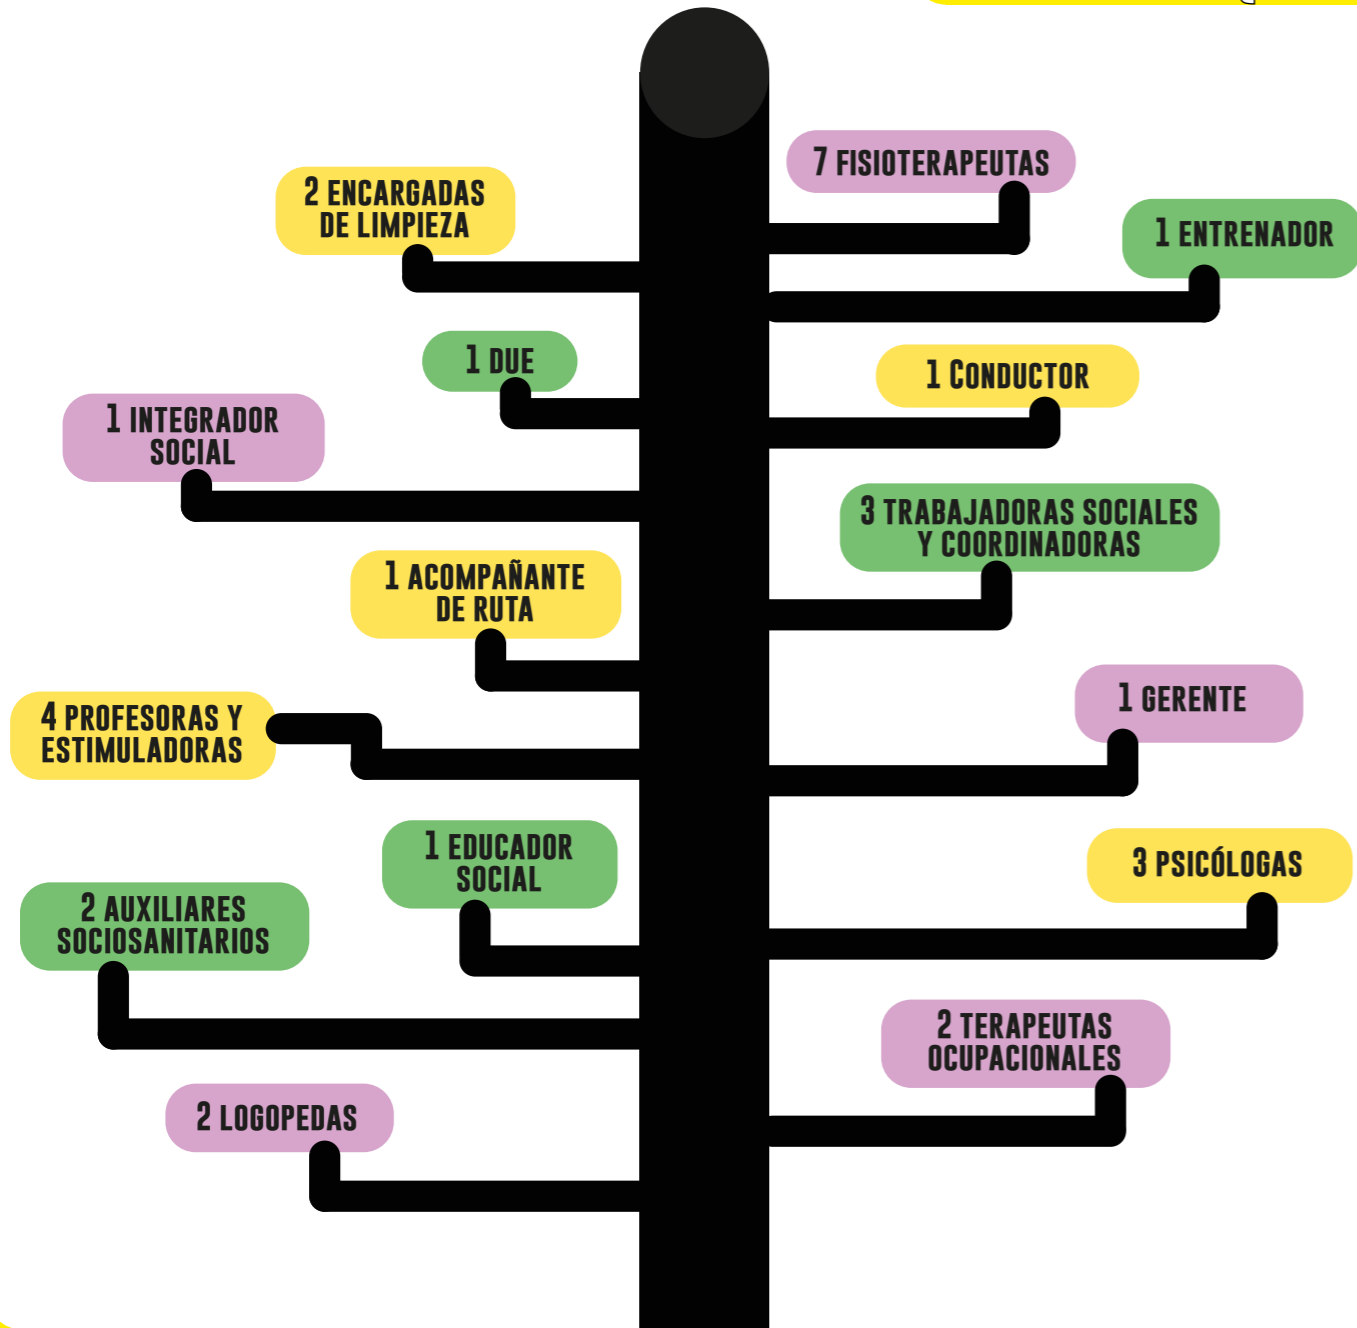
7 FISIOTERAPEUTAS

2 ENCARGADAS DE LIMPIEZA

1 ENTRENADOR

1 DUE

1 CONDUCTOR

1 INTEGRADOR SOCIAL

3 TRABAJADORAS SOCIALES Y COORDINADORAS

1 ACOMPAÑANTE DE RUTA

1 GERENTE

4 PROFESORAS Y ESTIMULADORAS

1 EDUCADOR SOCIAL

3 PSICÓLOGAS

2 AUXILIARES SOCIOSANITARIOS

2 TERAPEUTAS OCUPACIONALES

2 LOGOPEDAS